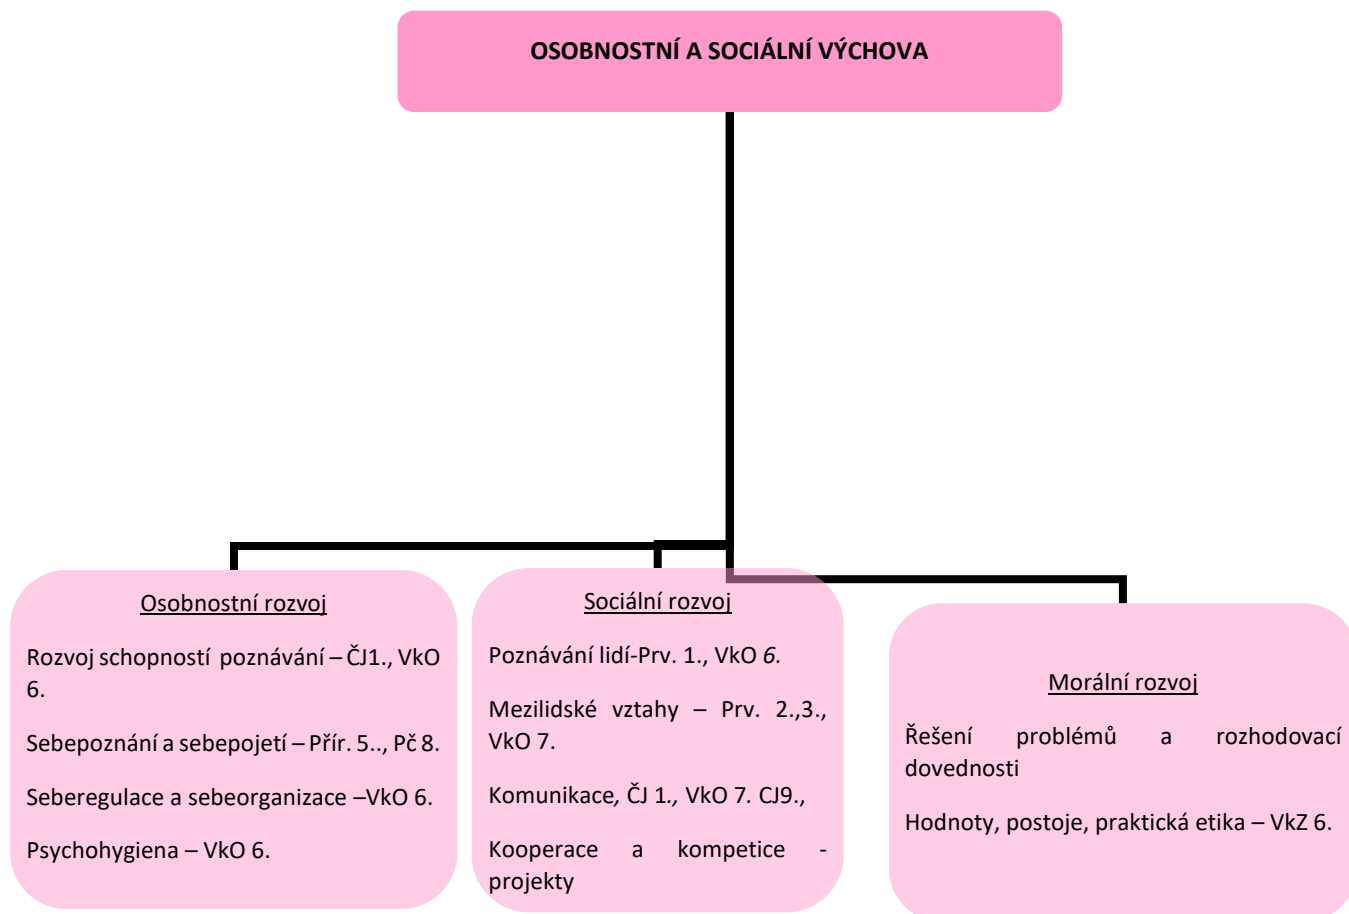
OSOBNOSTNÍ A SOCIÁLNÍ VÝCHOVA

Osobnostní rozvoj

Rozvoj schopností poznávání – ČJ1., VkO 6.

Sebepoznání a sebepojetí – Přír. 5.., Pč 8.

Seberegulace a sebeorganizace –VkO 6.

Psychohygiena – VkO 6.

Sociální rozvoj

Poznávání lidí-Prv. 1., VkO 6.

Mezilidské vztahy – Prv. 2.,3., VkO 7.

Komunikace, ČJ 1., VkO 7. CJ9.,

Kooperace a kompetice - projekty

Morální rozvoj

Řešení problémů a rozhodovací dovednosti

Hodnoty, postoje, praktická etika – VkZ 6.